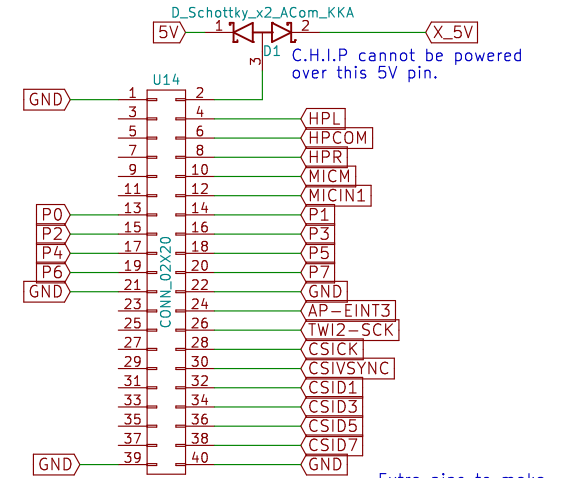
D_Schottky_x2_ACom_KKA

5V 1 2 X_5V

D1

3

C.H.I.P cannot be powered over this 5V pin.

U14

GND 1 2

3 4 HPL

5 6 HPCOM

7 8 HPR

9 10 MICM

11 12 MICIN1

P0 13 14 P1

P2 15 16 P3

P4 17 18 P5

P6 19 20 P7

GND 21 22 GND

23 24 AP-EINT3

25 26 TWI2-SCK

27 28 CSICK

29 30 CSIVSYNC

31 32 CSID1

33 34 CSID3

35 36 CSID5

37 38 CSID7

GND 39 40 GND

CONN_02X20

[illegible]